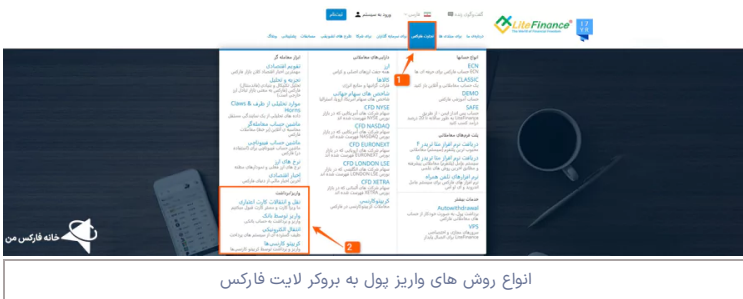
LiteFinance
ورود به سیستم
ثبت نام
فارسی
انواع حسابها
ECN
CLASSIC
DEMO
SAFE
ابزارهای معاملاتی
فارکس
فلزات
شاخص
CFD NYSE
CFD NASDAQ
CFD EURONEXT
CFD LONDON LSE
CFD XETRA
ابزار معامله گر
تقویم اقتصادی
تجزیه و تحلیل
ماشین حساب
اخبار اقتصادی
واریز/برداشت
نقل و انتقالات کارت اعتباری
واریز توسط بانک
انتقال الکترونیکی
کریپتو کارنسی‌ها
پلت فرم‌های معاملاتی
خدمات بیشتر
Autowithdrawal
VPS
1
2
خانه فارکس من
انواع روش های واریز پول به بروکر لایت فارکس